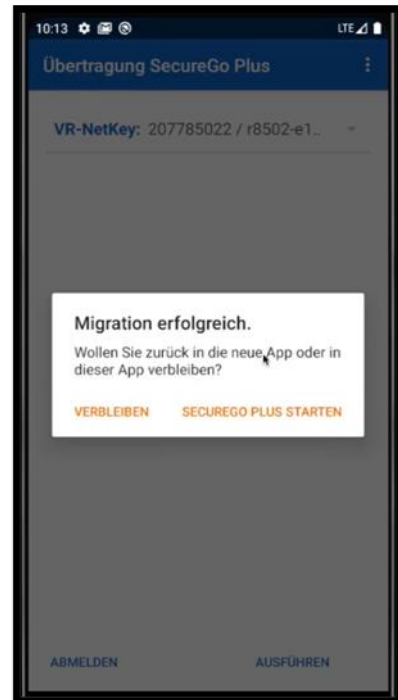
10:13

LTE

Übertragung SecureGo Plus

VR-NetKey: 207785022 / r8502-e1..

Migration erfolgreich.

Wollen Sie zurück in die neue App oder in dieser App verbleiben?

VERBLEIBEN

SECUREGO PLUS STARTEN

ABMELDEN

AUSFÜHREN